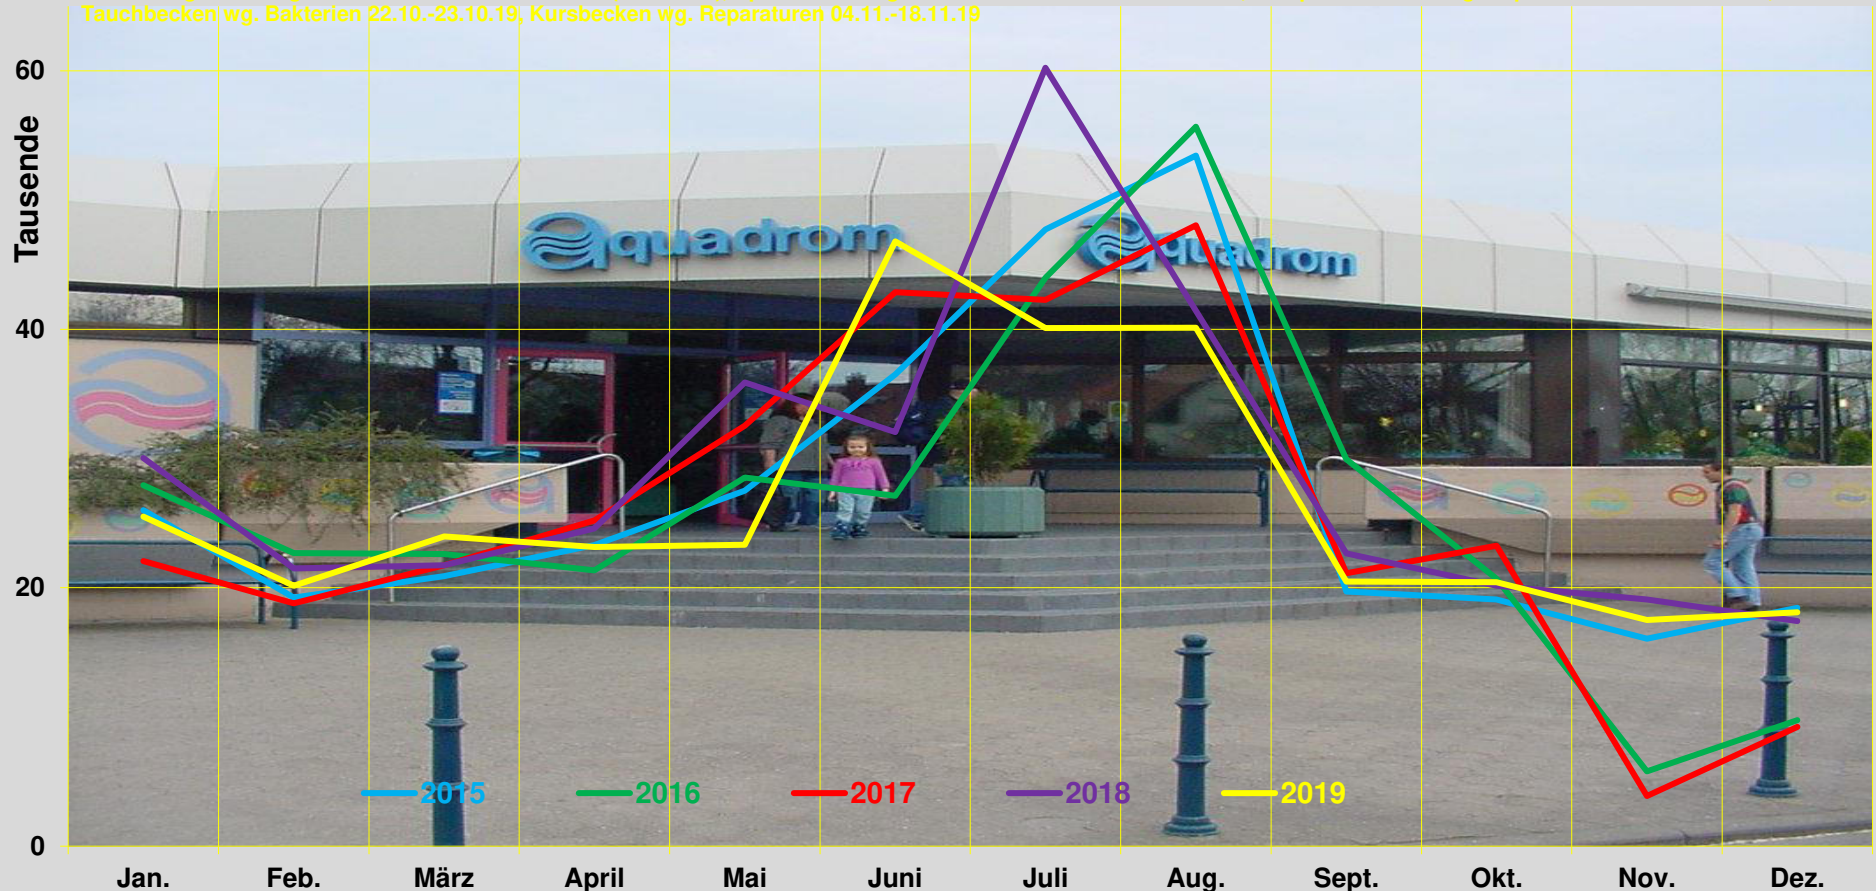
Tauchbecken wg. Bakterien 22.10.-23.10.19, Kursbecken wg. Reparaturen 04.11.-18.11.19

Tausende

60
40
20
0

aquadrom
aquadrom

2015
2016
2017
2018
2019

Jan.
Feb.
März
April
Mai
Juni
Juli
Aug.
Sept.
Okt.
Nov.
Dez.